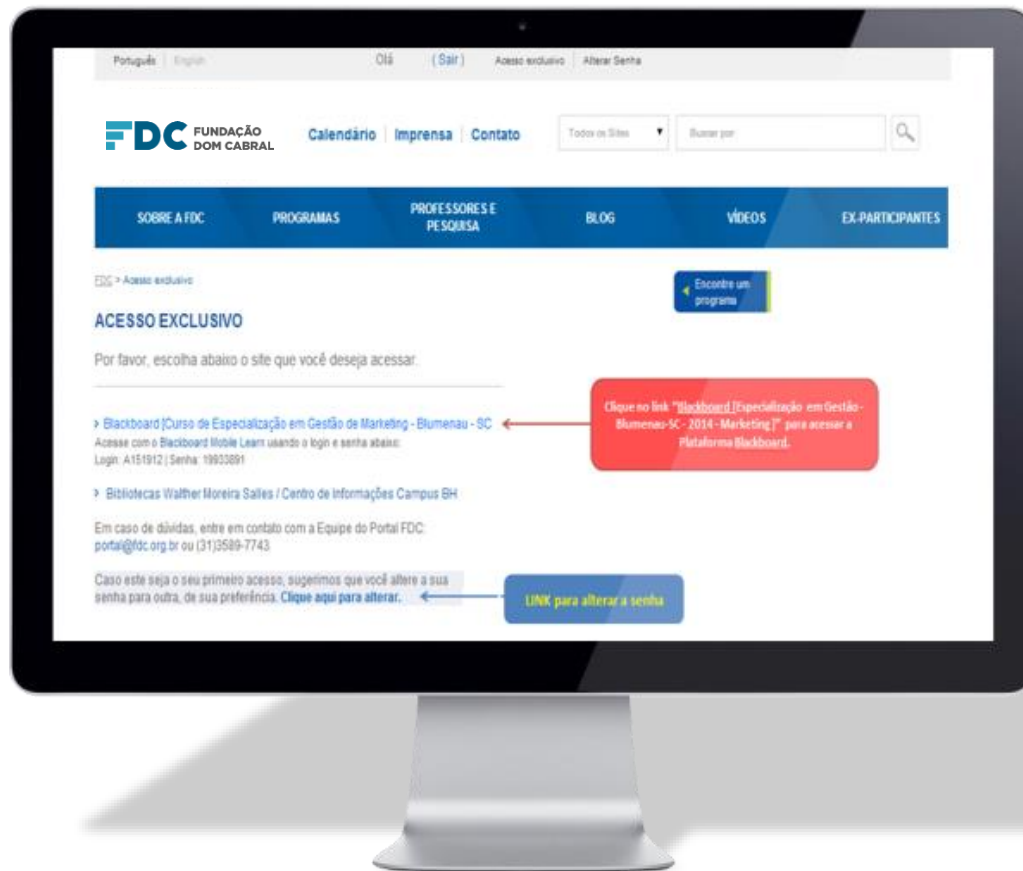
Português | English Olá (Sair) Acesso exclusivo | Alterar Senha

FDC FUNDAÇÃO DOM CABRAL

Calendário | Imprensa | Contato

Todos os Sites ▼ Buscar por

SOBRE A FDC PROGRAMAS PROFESSORES E PESQUISA BLOG VÍDEOS EX-PARTICIPANTES

FDC > Acesso exclusivo

Encontre um programa

ACESSO EXCLUSIVO

Por favor, escolha abaixo o site que você deseja acessar.

› Blackboard [Curso de Especialização em Gestão de Marketing - Blumenau - SC
Acesse com o Blackboard Mobile Learn usando o login e senha abaixo:
Login: A151912 | Senha: 19933891

Clique no link "Blackboard [Especialização em Gestão - Blumenau-SC - 2014 - Marketing]" para acessar a Plataforma Blackboard.

› Bibliotecas Walther Moreira Salles / Centro de Informações Campus BH

Em caso de dúvidas, entre em contato com a Equipe do Portal FDC: portal@fdc.org.br ou (31)3589-7743

Caso este seja o seu primeiro acesso, sugerimos que você altere a sua senha para outra, de sua preferência. Clique aqui para alterar.

LINK para alterar a senha